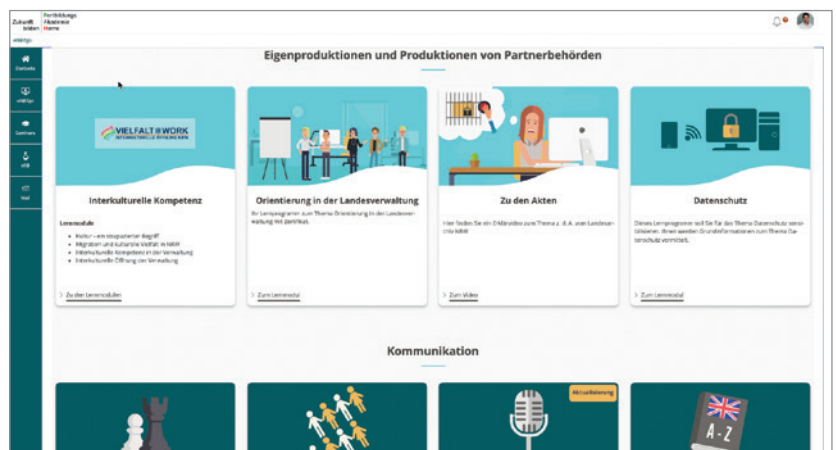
Zukunft bilden
Fortbildungs Akademie Herne

Startseite

Eigenproduktionen und Produktionen von Partnerbehörden

VIELFALT@WORK

Interkulturelle Kompetenz

Lernmodule

- Kultur – ein umstrittener Begriff
- Migration und kulturelle Vielfalt in NRW
- Interkulturelle Kompetenz in der Verwaltung
- Interkulturelle Öffnung der Verwaltung

> Zu den Lernmodulen

Orientierung in der Landesverwaltung

Ihr Lernprogramm zum Thema Orientierung in der Landesverwaltung mit Zertifikat.

> Zum Lernmodul

Zu den Akten

Hier finden Sie ein E-Movideo zum Thema z. B. A. von Landesarchiv NRW

> Zum Video

Datenschutz

Dieses Lernprogramm soll Sie für das Thema Datenschutz sensibilisieren. Ihnen werden Grundinformationen zum Thema Datenschutz vermittelt.

> Zum Lernmodul

Kommunikation

Aktualisierung

A - Z